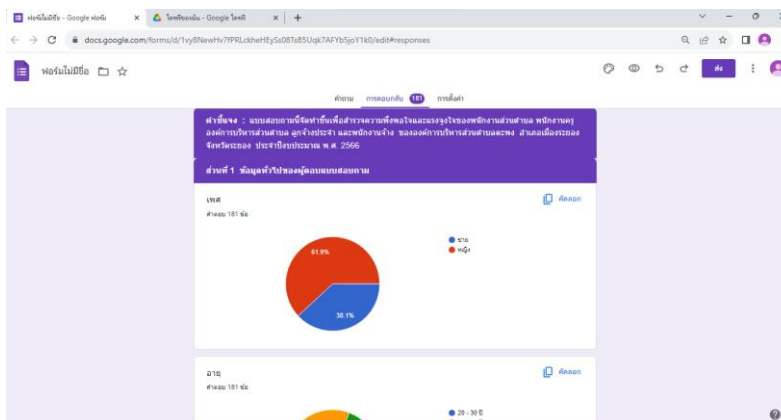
ฟอร์มไม่มีชื่อ - Google ฟอร์ม ×
ไดรฟ์ของฉัน - Google ไดรฟ์ ×
+

docs.google.com/forms/d/1vy8NewHv7fPRLckheHEy5s08Ts85Uqk7AFYb5joY1k0/edit#responses

ฟอร์มไม่มีชื่อ

ส่ง

คำถาม การตอบกลับ 181 การตั้งค่า

คำชี้แจง : แบบสอบถามนี้จัดทำขึ้นเพื่อสำรวจความพึงพอใจและแรงจูงใจของพนักงานส่วนตำบล พนักงานครู องค์การบริหารส่วนตำบล ลูกจ้างประจำ และพนักงานจ้าง ขององค์การบริหารส่วนตำบลตะพง อำเภอเมืองระยอง จังหวัดระยอง ประจำปีงบประมาณ พ.ศ. 2566

ส่วนที่ 1 ข้อมูลทั่วไปของผู้ตอบแบบสอบถาม

เพศ
คำตอบ 181 ข้อ

คัดลอก

ชาย
หญิง

61.9%
38.1%

อายุ
คำตอบ 181 ข้อ

คัดลอก

20 - 30 ปี